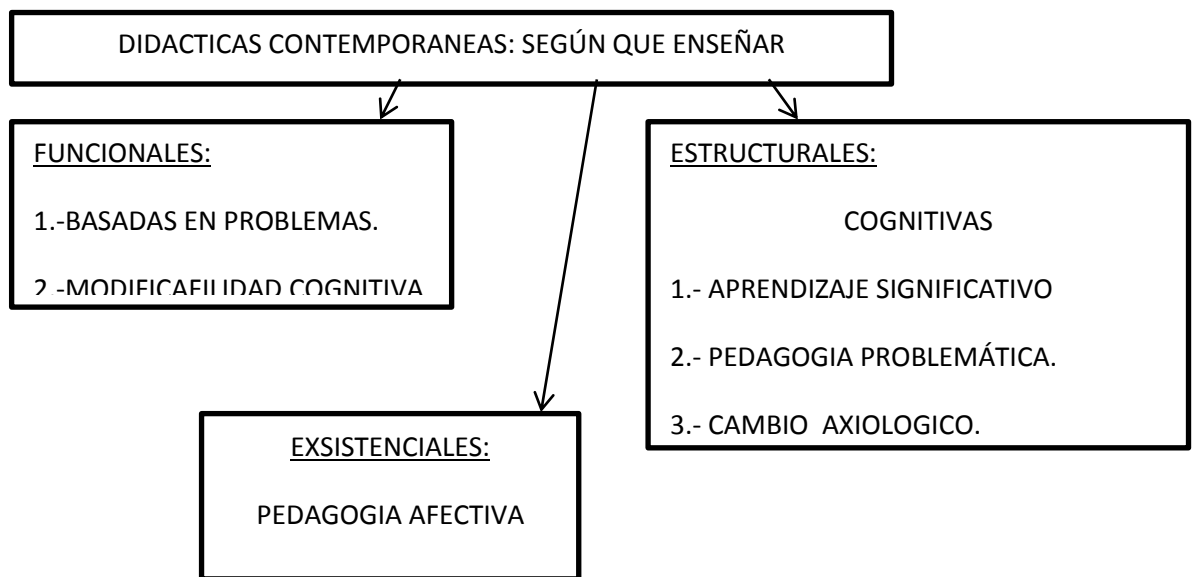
DIDACTICAS CONTEMPORANEAS: SEGÚN QUE ENSEÑAR

FUNCIONALES:

1.-BASADAS EN PROBLEMAS.

2.-MODIFICABILIDAD COGNITIVA

EXSISTENCIALES:

PEDAGOGIA AFECTIVA

ESTRUCTURALES:

COGNITIVAS

1.- APRENDIZAJE SIGNIFICATIVO

2.- PEDAGOGIA PROBLEMÁTICA.

3.- CAMBIO AXIOLOGICO.